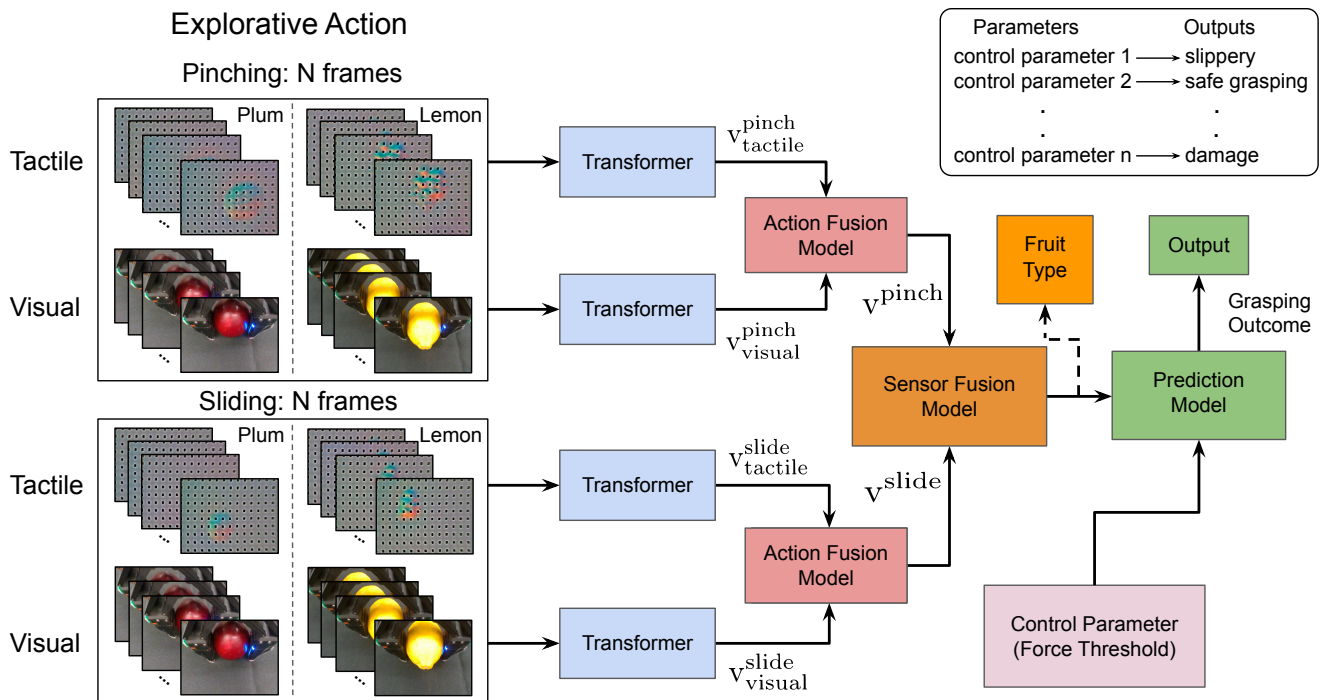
Explorative Action

Pinching: N frames

Tactile

Visual

Plum

Lemon

...

...

Sliding: N frames

Tactile

Visual

Plum

Lemon

...

...

Transformer

$\mathrm{v}_{\mathrm{tactile}}^{\mathrm{pinch}}$

Transformer

$\mathrm{v}_{\mathrm{visual}}^{\mathrm{pinch}}$

Action Fusion Model

$\mathrm{v}^{\mathrm{pinch}}$

Transformer

$\mathrm{v}_{\mathrm{tactile}}^{\mathrm{slide}}$

Transformer

$\mathrm{v}_{\mathrm{visual}}^{\mathrm{slide}}$

Action Fusion Model

$\mathrm{v}^{\mathrm{slide}}$

Sensor Fusion Model

Fruit Type

Output

Grasping Outcome

Prediction Model

Control Parameter (Force Threshold)

| Parameters | Outputs |
|---|---|
| control parameter 1 → | slippery |
| control parameter 2 → | safe grasping |
| . | . |
| . | . |
| control parameter n → | damage |